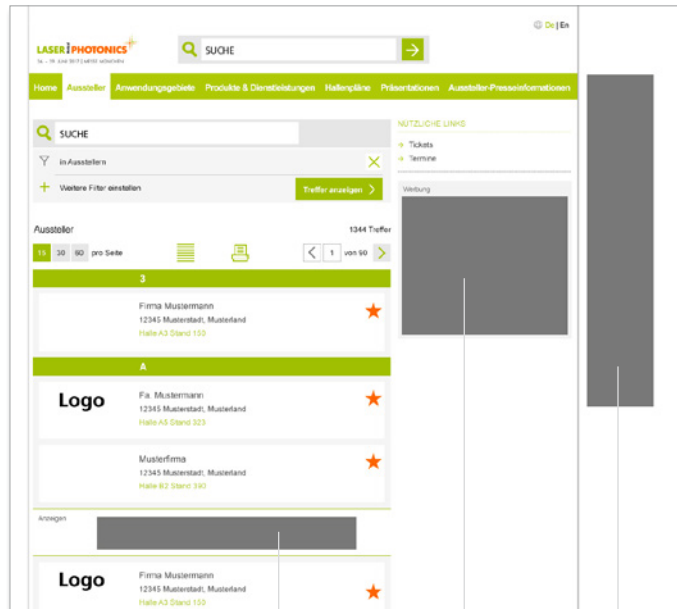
De | En

LASER PHOTONICS
26. – 29. JUNI 2017 | MESSE MÜNCHEN

SUCHE

Home Aussteller Anwendungsgebiete Produkte & Dienstleistungen Hallenpläne Präsentationen Aussteller-Presseinformationen

SUCHE

in Ausstellern

Weitere Filter einstellen

Treffer anzeigen

Aussteller 1344 Treffer

15 30 60 pro Seite

1 von 90

3

Firma Mustermann
12345 Musterstadt, Musterland
Halle A3 Stand 133

A

Logo

Fa. Mustermann
12345 Musterstadt, Musterland
Halle A5 Stand 323

Musterfirma
12345 Musterstadt, Musterland
Halle B2 Stand 390

Anzeigen

Logo

Firma Mustermann
12345 Musterstadt, Musterland
Halle A3 Stand 133

NÜTZLICHE LINKS

Tickets

Termine

Werbung